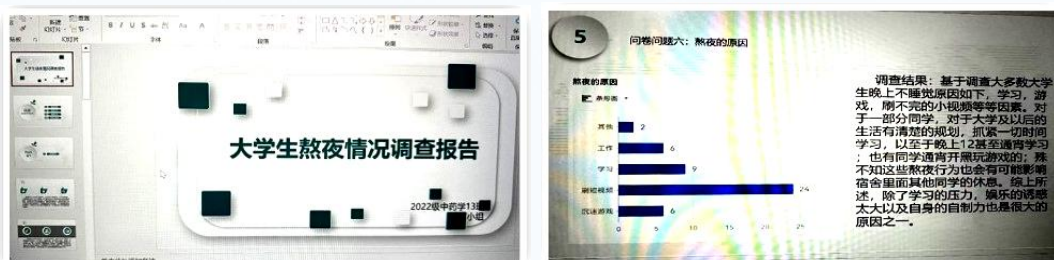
大学生熬夜情况调查报告

2022级中药学13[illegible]
小组

5

问卷问题六：熬夜的原因

熬夜的原因

条形图

| 原因 | 人数 |
|---|---|
| 其他 | 2 |
| 工作 | 6 |
| 学习 | 9 |
| 刷视频 | 24 |
| 玩游戏 | 6 |

0 5 10 15 20 25

调查结果：基于调查大多数大学生晚上不睡觉原因如下，学习，游戏，刷不完的小视频等等因素。对于一部分同学，对于大学及以后的生活有清楚的规划，抓紧一切时间学习，以至于晚上12甚至通宵学习；也有同学通宵开黑玩游戏的；殊不知这些熬夜行为也会有可能影响宿舍里面其他同学的休息。综上所述，除了学习的压力，娱乐的诱惑太大以及自身的自制力也是很大的原因之一。